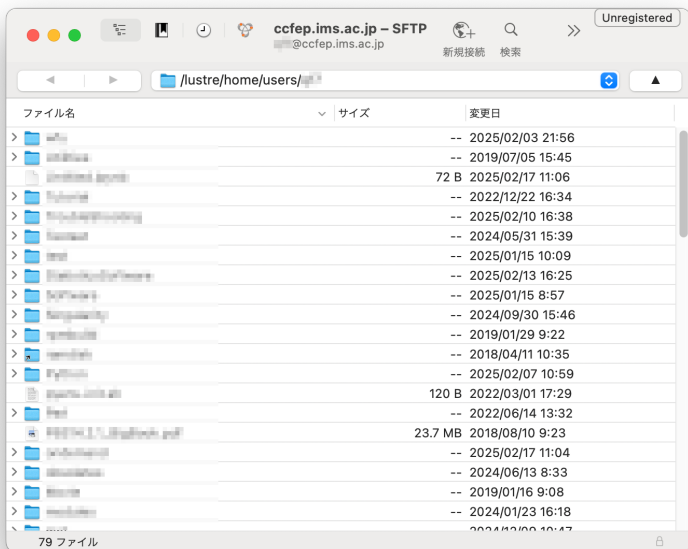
ccfep.ims.ac.jp – SFTP
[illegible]@ccfep.ims.ac.jp

新規接続 検索

Unregistered

/lustre/home/users/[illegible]

| ファイル名 | サイズ | 変更日 |
|---|---|---|
| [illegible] | -- | 2025/02/03 21:56 |
| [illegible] | -- | 2019/07/05 15:45 |
| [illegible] | 72 B | 2025/02/17 11:06 |
| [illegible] | -- | 2022/12/22 16:34 |
| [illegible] | -- | 2025/02/10 16:38 |
| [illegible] | -- | 2024/05/31 15:39 |
| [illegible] | -- | 2025/01/15 10:09 |
| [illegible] | -- | 2025/02/13 16:25 |
| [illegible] | -- | 2025/01/15 8:57 |
| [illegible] | -- | 2024/09/30 15:46 |
| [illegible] | -- | 2019/01/29 9:22 |
| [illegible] | -- | 2018/04/11 10:35 |
| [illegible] | -- | 2025/02/07 10:59 |
| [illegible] | 120 B | 2022/03/01 17:29 |
| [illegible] | -- | 2022/06/14 13:32 |
| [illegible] | 23.7 MB | 2018/08/10 9:23 |
| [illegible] | -- | 2025/02/17 11:04 |
| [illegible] | -- | 2024/06/13 8:33 |
| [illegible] | -- | 2019/01/16 9:08 |
| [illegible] | -- | 2024/01/23 16:18 |

79 ファイル